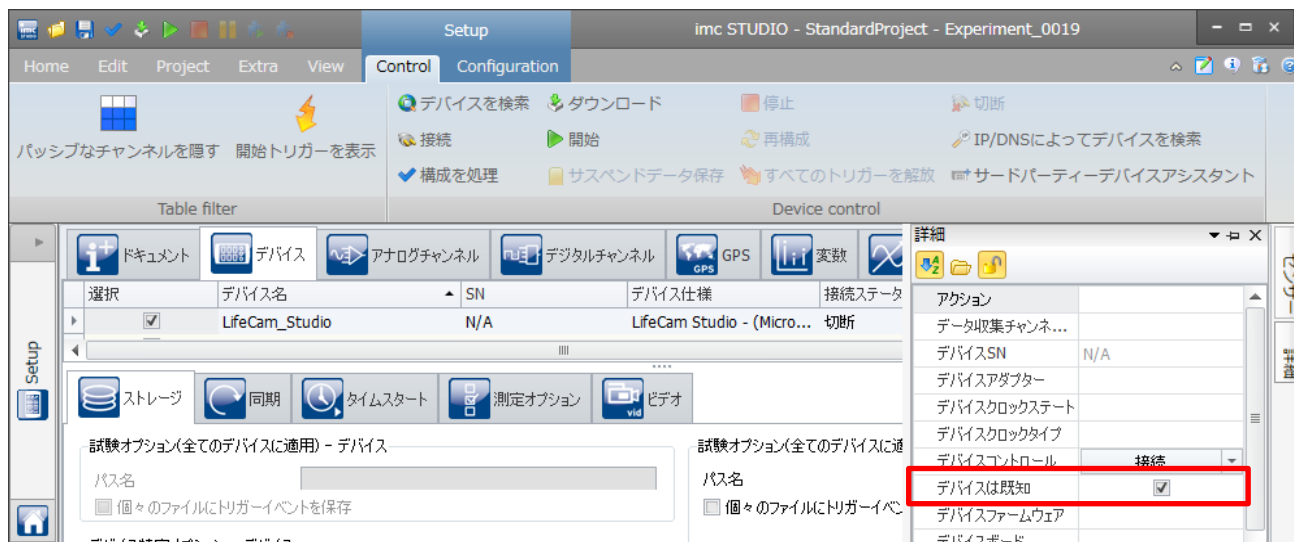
Setup

imc STUDIO - StandardProject - Experiment_0019

Home Edit Project Extra View Control Configuration

パッシブなチャンネルを隠す 開始トリガーを表示

Table filter

デバイスを検索 ダウンロード 停止 切断
接続 開始 再構成 IP/DNSによってデバイスを検索
構成を処理 サスペンドデータ保存 すべてのトリガーを解放 サードパーティーデバイスアシスタント

Device control

ドキュメント デバイス アナログチャンネル デジタルチャンネル GPS 変数

| 選択 | デバイス名 | SN | デバイス仕様 | 接続ステータ |
|---|---|---|---|---|
| ☑ | LifeCam_Studio | N/A | LifeCam Studio - (Micro... | 切断 |

Setup

ストレージ 同期 タイムスタート 測定オプション ビデオ

試験オプション(全てのデバイスに適用) - デバイス
パス名
個々のファイルにトリガーイベントを保存

試験オプション(全てのデバイスに適
パス名
個々のファイルにトリガーイベ

詳細

| アクション | |
|---|---|
| データ収集チャンネ... | |
| デバイスSN | N/A |
| デバイスアダプター | |
| デバイスクロックステート | |
| デバイスクロックタイプ | |
| デバイスコントロール | 接続 |
| デバイスは既知 | ☑ |
| デバイスファームウェア | |
| デバイスボード | |

センサー
詳細